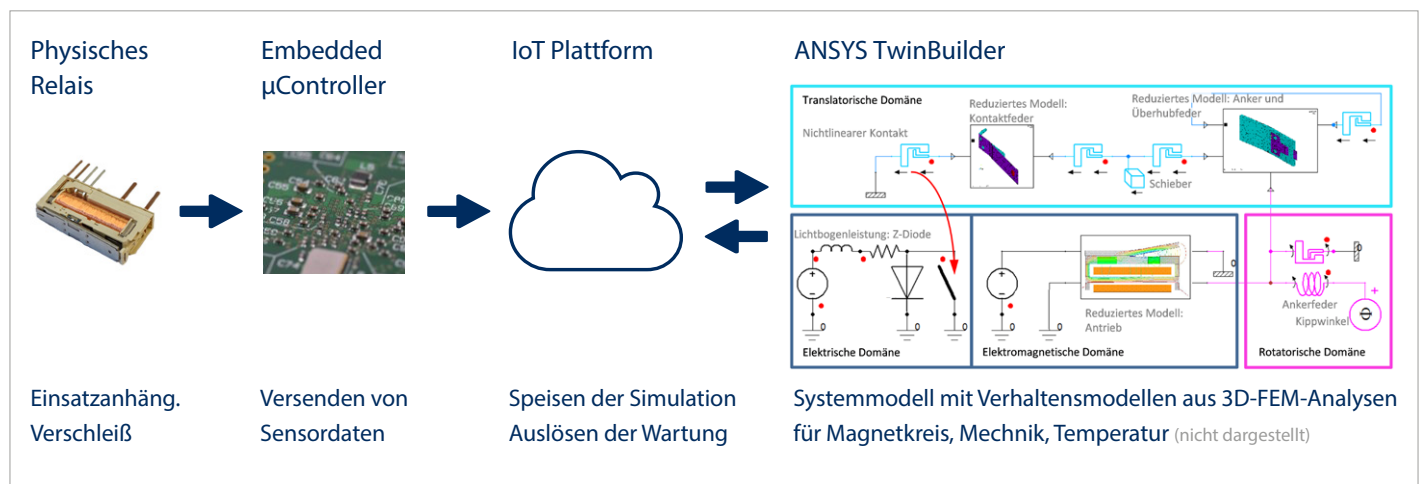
Physisches Relais

Embedded µController

IoT Plattform

ANSYS TwinBuilder

Translatorische Domäne

Reduziertes Modell: Kontaktfeder

Reduziertes Modell: Anker und Überhubfeder

Nichtlinearer Kontakt

Schieber

Lichtbogenleistung: Z-Diode

Reduziertes Modell: Antrieb

Ankerfeder

Kippwinkel

Elektrische Domäne

Elektromagnetische Domäne

Rotatorische Domäne

Einsatzanhäng. Verschleiß

Versenden von Sensordaten

Speisen der Simulation Auslösen der Wartung

Systemmodell mit Verhaltensmodellen aus 3D-FEM-Analysen für Magnetkreis, Mechnik, Temperatur (nicht dargestellt)